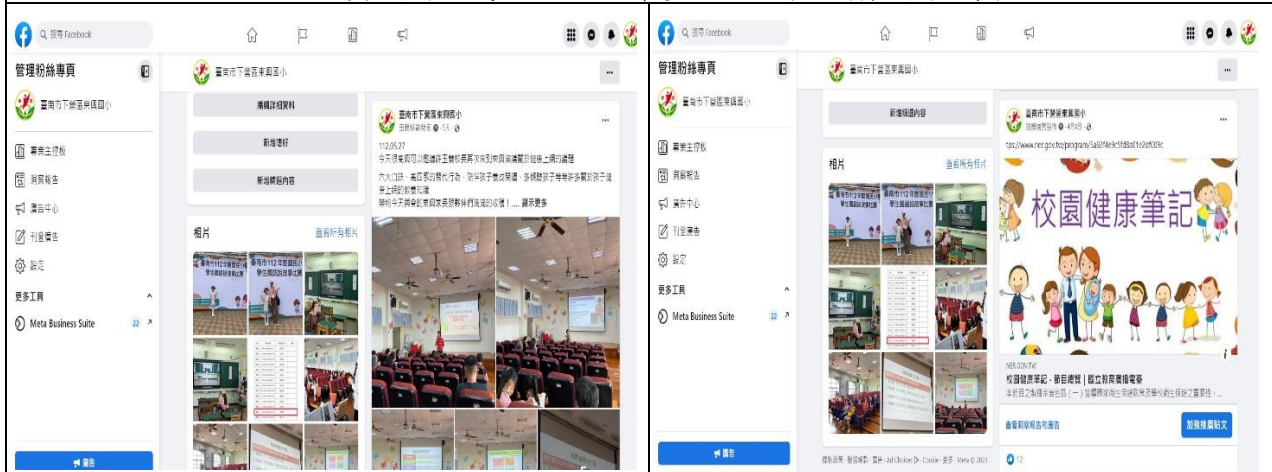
搜尋 Facebook

管理粉絲專頁

臺南市下營區東興國小

專業主控板
洞察報告
廣告中心
刊登廣告
設定

更多工具

Meta Business Suite 22

廣告

臺南市下營區東興國小

編輯詳細資料

新增精選

新增精選內容

相片

查看所有相片

臺南市112年度國小學生國語文競賽

臺南市下營區東興國小
由林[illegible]發佈 · 1天 ·

112.05.27
今天很榮幸可以邀請許主任來分享到東興演講關於翻轉上網的議題
六大口訣，高度的關係行動，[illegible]孩子養成習慣，多補孩子等等許多關於孩子健康上網的教養技巧
期待今天與會的家長及學校師長都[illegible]……顯示更多

搜尋 Facebook

管理粉絲專頁

臺南市下營區東興國小

專業主控板
洞察報告
廣告中心
刊登廣告
設定

更多工具

Meta Business Suite 22

廣告

臺南市下營區東興國小

新增精選內容

相片

查看所有相片

臺南市112年度國小學生國語文競賽

隱私政策 · 服務條款 · 廣告 · Ad Choices · Cookie · 更多 · Meta © 2023

臺南市下營區東興國小
由林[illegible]發佈 · 4月8日 ·

ttps://www.ner.gov.tw/program/5a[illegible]

校園健康筆記

NER.GOV.TW
校園健康筆記 - 節目總覽 | 國立教育廣播電臺
本節目之製播宗旨在於(一)宣導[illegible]…

查看洞察報告和廣告

加強推廣貼文

12